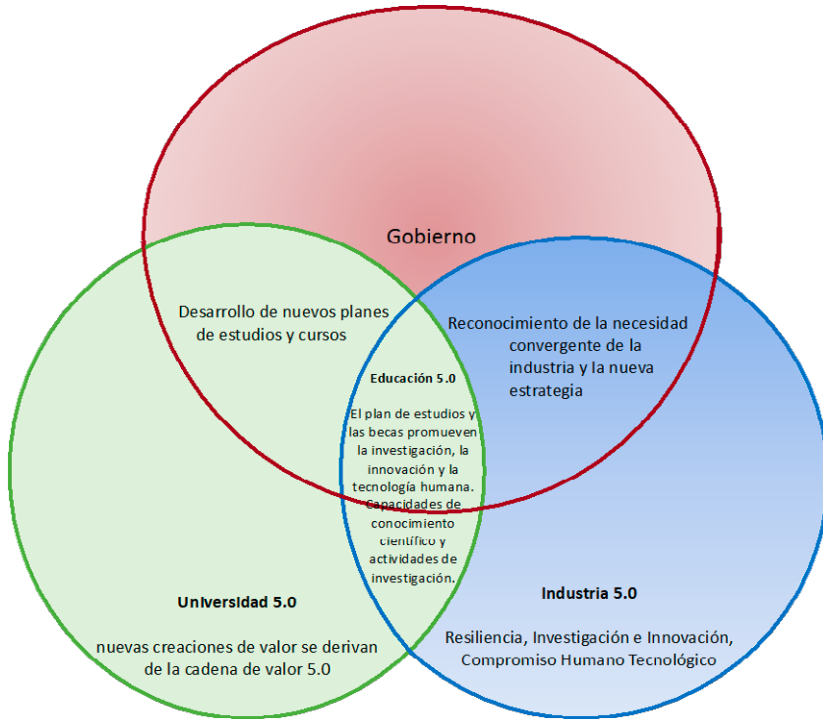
Gobierno

Desarrollo de nuevos planes de estudios y cursos

Reconocimiento de la necesidad convergente de la industria y la nueva estrategia

Educación 5.0

El plan de estudios y las becas promueven la investigación, la innovación y la tecnología humana. Capacidades de conocimiento científico y actividades de investigación.

Universidad 5.0

nuevas creaciones de valor se derivan de la cadena de valor 5.0

Industria 5.0

Resiliencia, Investigación e Innovación, Compromiso Humano Tecnológico